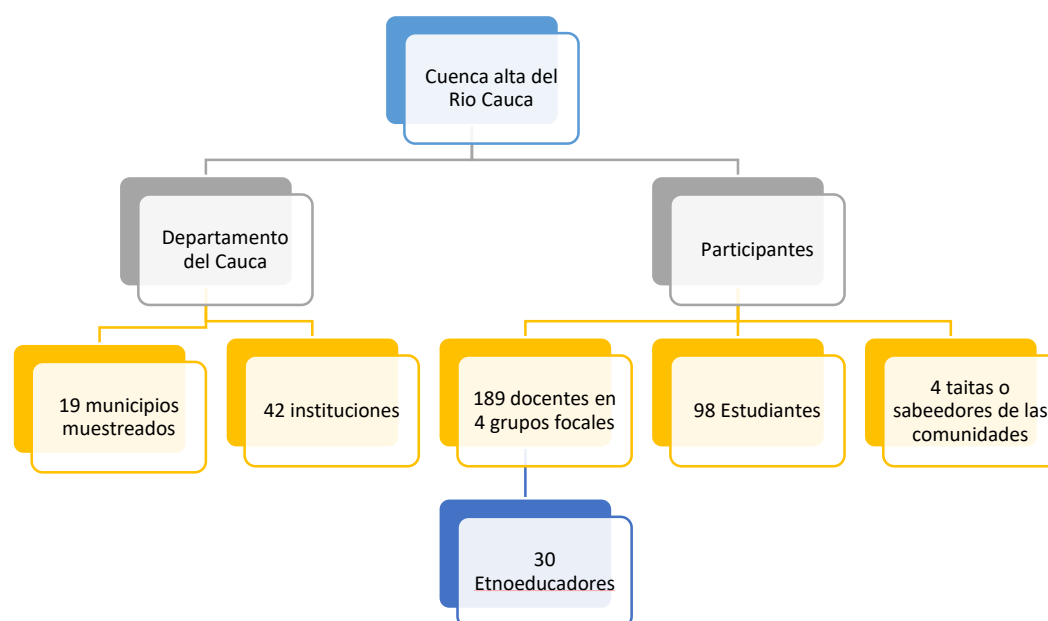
Cuenca alta del Rio Cauca

Departamento del Cauca

Participantes

19 municipios muestreados

42 instituciones

189 docentes en 4 grupos focales

98 Estudiantes

4 taitas o sabeedores de las comunidades

30 Etnoeducadores